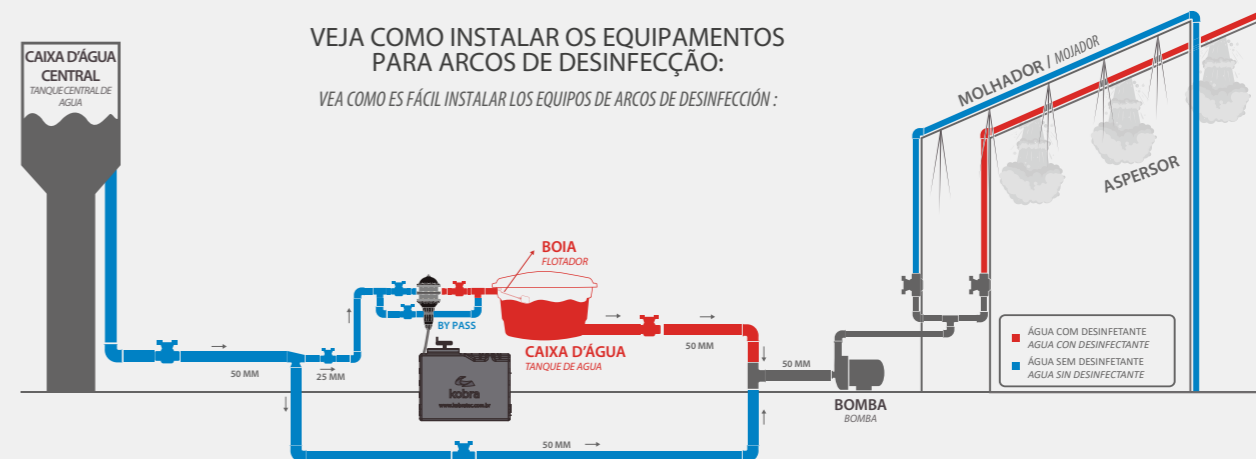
VEJA COMO INSTALAR OS EQUIPAMENTOS PARA ARCOS DE DESINFECÇÃO:

VEA COMO ES FÁCIL INSTALAR LOS EQUIPOS DE ARCOS DE DESINFECCIÓN :

CAIXA D'ÁGUA CENTRAL
TANQUE CENTRAL DE AGUA

MOLHADOR / MOJADOR

ASPERSOR

BOIA
FLOTADOR

BY PASS

CAIXA D'ÁGUA
TANQUE DE AGUA

50 MM

25 MM

50 MM

50 MM

50 MM

kobra
www.kobra.com.br

BOMBA
BOMBA

ÁGUA COM DESINFETANTE
AGUA CON DESINFECTANTE
ÁGUA SEM DESINFETANTE
AGUA SIN DESINFECTANTE